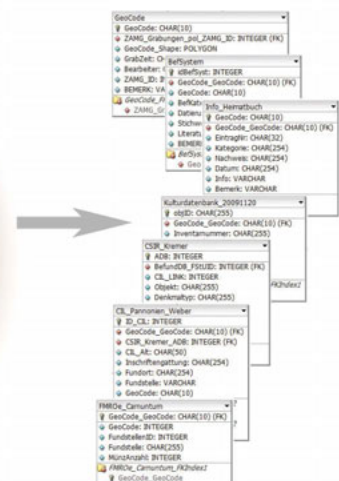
GeoCode
GeoCode: CHAR(10)
ZAMG_Grabungen_pol_ZAMG_ID: INTEGER (FK)
GeoCode_Shape: POLYGON
GrabZeit: C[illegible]
Bearbeiter: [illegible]
ZAMG_ID: I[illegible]
BEMERK: VA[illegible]
GeoCode_F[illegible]
ZAMG_G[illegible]

BefSystem
eBefSyst: INTEGER
GeoCode_GeoCode: CHAR(10) (FK)
GeoCode: CHAR(10)
BefKat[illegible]
Datier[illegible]
Stichw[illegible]
Literat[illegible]
BEMER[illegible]
BefSyst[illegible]
Geo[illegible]

Info_Heimatbuch
GeoCode: CHAR(10)
GeoCode_GeoCode: CHAR(10) (FK)
Eintragnr: CHAR(32)
Kategorie: CHAR(254)
Nachweis: CHAR(254)
Datum: CHAR(254)
Info: VARCHAR
Bemerk: VARCHAR

Kulturdatenbank_20091120
objID: CHAR(255)
GeoCode_GeoCode: CHAR(10) (FK)
Inventarnummer: CHAR(255)

CSIR_Kremer
ADB: INTEGER
BefundDB_FSILID: INTEGER (FK)
CIL_LINK: INTEGER
Objekt: CHAR(255)
Denkmaltyp: CHAR(255)
FK2Index1

CIL_Pannonien_Weber
ID_CIL: INTEGER
GeoCode_GeoCode: CHAR(10) (FK)
CSIR_Kremer_ADB: INTEGER (FK)
CIL_Ait: CHAR(50)
Inschriftengattung: CHAR(254)
Fundort: CHAR(254)
Fundstelle: VARCHAR
GeoCode: CHAR(10)

FMROe_Carnuntum
GeoCode_GeoCode: CHAR(10) (FK)
GeoCode: INTEGER
FundstellenID: INTEGER
Fundstelle: CHAR(255)
MünzAnzahl: INTEGER
FMROe_Carnuntum_FK2Index1
GeoCode_GeoCode